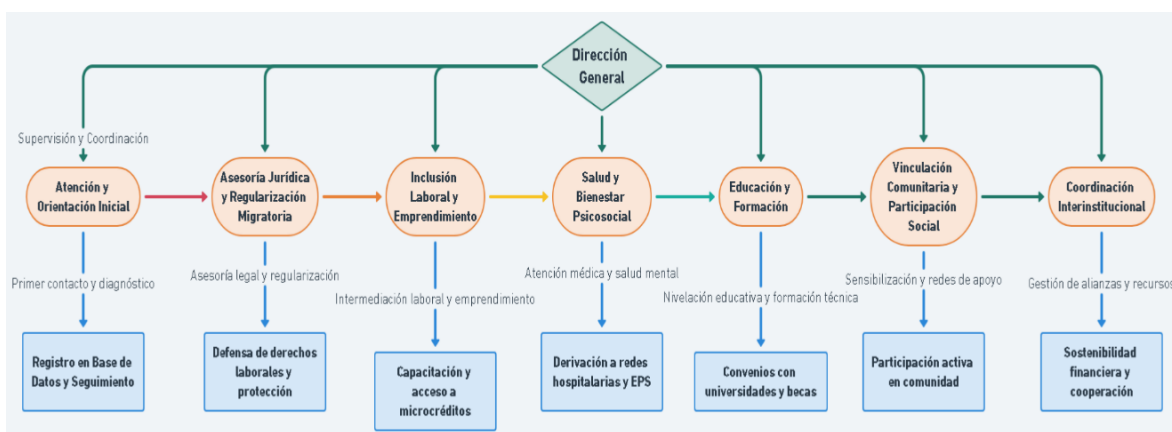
Dirección General

Supervisión y Coordinación

Atención y Orientación Inicial

Asesoría Jurídica y Regularización Migratoria

Inclusión Laboral y Emprendimiento

Salud y Bienestar Psicosocial

Educación y Formación

Vinculación Comunitaria y Participación Social

Coordinación Interinstitucional

Primer contacto y diagnóstico

Asesoría legal y regularización

Intermediación laboral y emprendimiento

Atención médica y salud mental

Nivelación educativa y formación técnica

Sensibilización y redes de apoyo

Gestión de alianzas y recursos

Registro en Base de Datos y Seguimiento

Defensa de derechos laborales y protección

Capacitación y acceso a microcréditos

Derivación a redes hospitalarias y EPS

Convenios con universidades y becas

Participación activa en comunidad

Sostenibilidad financiera y cooperación